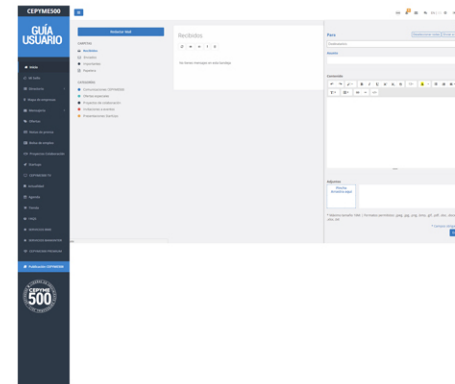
CEPYME500

GUÍA USUARIO

Inicio

Mi sitio

Directorio

Mapa de empresas

Mensajería

Ofertas

Ofertas de prensa

Bolsa de empleo

Proyectos Colaboración

Noticias

CEPYME500 TV

Actualidad

Agenda

Tutorial

Ayuda

Publicación CEPYME

CEPYME 500

Redactar Mail

Recibidos

Buzones

Recibidos

Enviados

Papelera

No tienes mensajes en esta bandeja

Para

Asunto

Contenido

Adjuntos

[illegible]